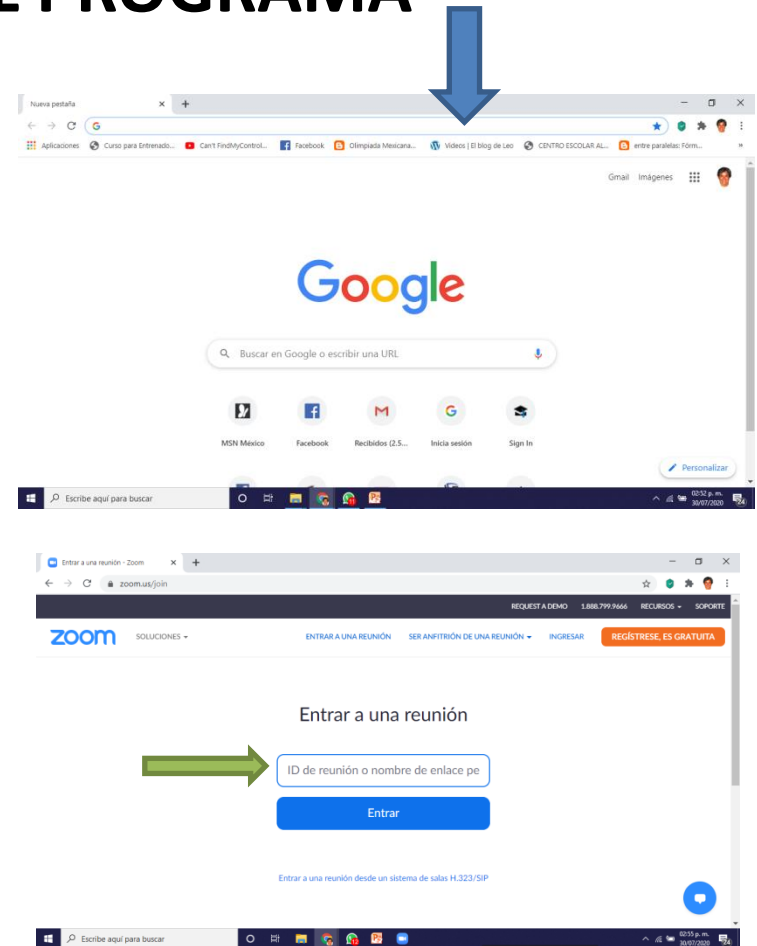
L PROGRAMA

Nueva pestaña
G
Aplicaciones Curso para Entrenado... Can't FindMyControl... Facebook Olimpiada Mexicana... Videos | El blog de Leo CENTRO ESCOLAR AL... entre paralelas: Fórm...
Gmail Imágenes
Google
Buscar en Google o escribir una URL
MSN México Facebook Recibidos (2.5... Inicia sesión Sign In
Personalizar
Escribe aquí para buscar
02:52 p. m. 30/07/2020

Entrar a una reunión - Zoom
zoom.us/join
REQUEST A DEMO 1.888.799.9666 RECURSOS SOPORTE
zoom SOLUCIONES ENTRAR A UNA REUNIÓN SER ANFITRIÓN DE UNA REUNIÓN INGRESAR REGÍSTRESE, ES GRATUITA
Entrar a una reunión
ID de reunión o nombre de enlace pe
Entrar
Entrar a una reunión desde un sistema de salas H.323/SIP
Escribe aquí para buscar
02:55 p. m. 30/07/2020